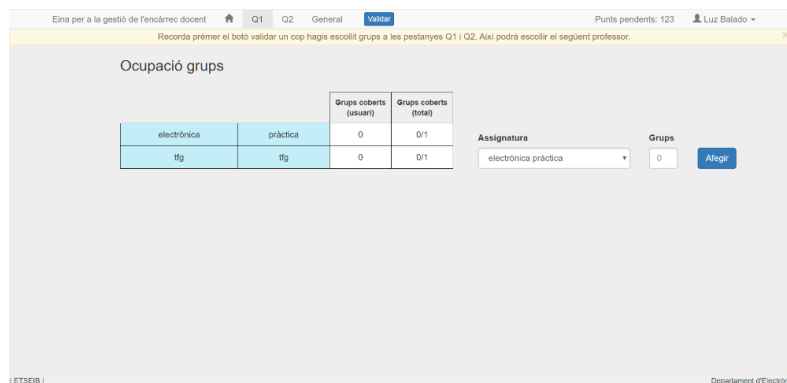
Eina per a la gestió de l'encàrrec docent Q1 Q2 General Validar Punts pendents: 123 Luz Balado

Recorda prémer el botó validar un cop hagis escollit grups a les pestanyes Q1 i Q2. Així podrà escollir el següent professor.

Ocupació grups

| | | Grups coberts (usuari) | Grups coberts (total) |
|---|---|---|---|
| electrònica | pràctica | 0 | 0/1 |
| tfg | tfg | 0 | 0/1 |

Assignatura
electrònica pràctica

Grups
0

Afegir

ETSEIB

Departament d'Electrò